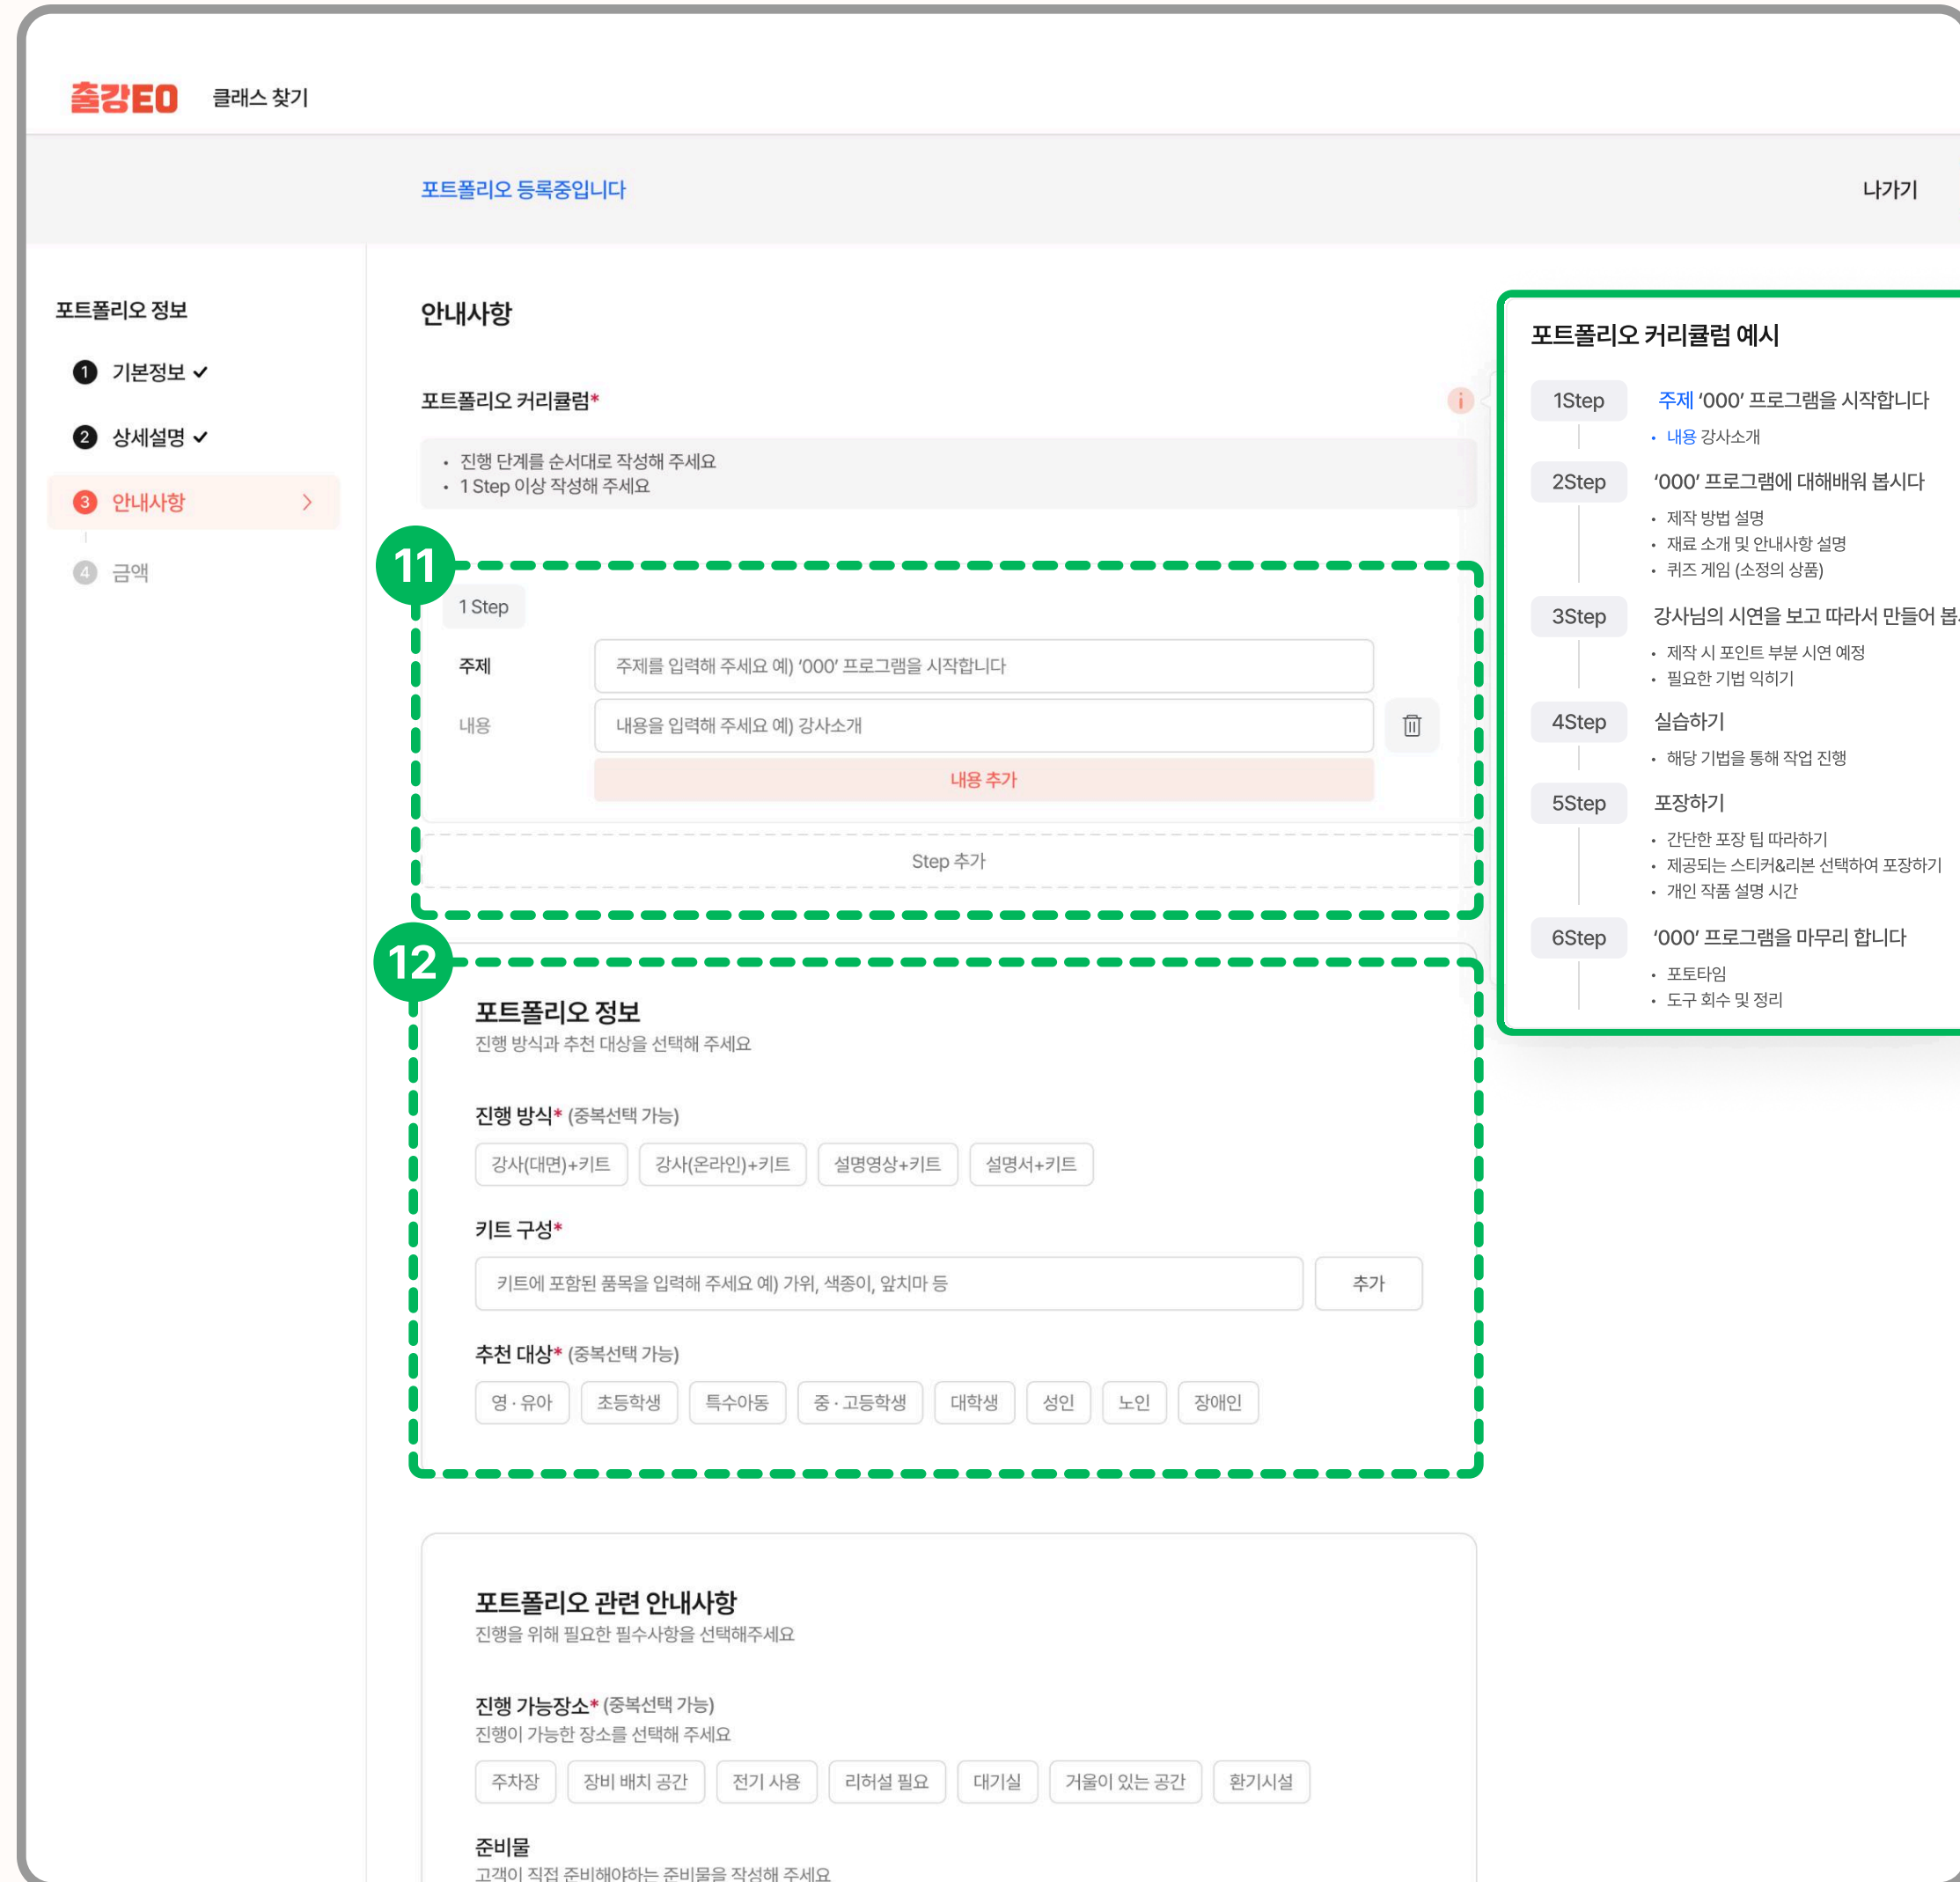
출강EO 클래스 찾기

포트폴리오 등록중입니다

나가기

포트폴리오 정보

1 기본정보 ✓

2 상세설명 ✓

3 안내사항

4 금액

안내사항

포트폴리오 커리큘럼*

• 진행 단계를 순서대로 작성해 주세요
• 1 Step 이상 작성해 주세요

11

1 Step

주제 주제를 입력해 주세요 예) '000' 프로그램을 시작합니다

내용 내용을 입력해 주세요 예) 강사소개

내용 추가

Step 추가

12

포트폴리오 정보
진행 방식과 추천 대상을 선택해 주세요

진행 방식* (중복선택 가능)

강사(대면)+키트 강사(온라인)+키트 설명영상+키트 설명서+키트

키트 구성*

키트에 포함된 품목을 입력해 주세요 예) 가위, 색종이, 앞치마 등 추가

추천 대상* (중복선택 가능)

영 · 유아 초등학생 특수아동 중 · 고등학생 대학생 성인 노인 장애인

포트폴리오 관련 안내사항
진행을 위해 필요한 필수사항을 선택해주세요

진행 가능장소* (중복선택 가능)
진행이 가능한 장소를 선택해 주세요

주차장 장비 배치 공간 전기 사용 리허설 필요 대기실 거울이 있는 공간 환기시설

준비물
고객이 직접 준비해야하는 준비물을 작성해 주세요

포트폴리오 커리큘럼 예시

1Step 주제 '000' 프로그램을 시작합니다
• 내용 강사소개

2Step '000' 프로그램에 대해배워 봅시다
• 제작 방법 설명
• 재료 소개 및 안내사항 설명
• 퀴즈 게임 (소정의 상품)

3Step 강사님의 시연을 보고 따라서 만들어 봅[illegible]
• 제작 시 포인트 부분 시연 예정
• 필요한 기법 익히기

4Step 실습하기
• 해당 기법을 통해 작업 진행

5Step 포장하기
• 간단한 포장 팁 따라하기
• 제공되는 스티커&리본 선택하여 포장하기
• 개인 작품 설명 시간

6Step '000' 프로그램을 마무리 합니다
• 포토타임
• 도구 회수 및 정리